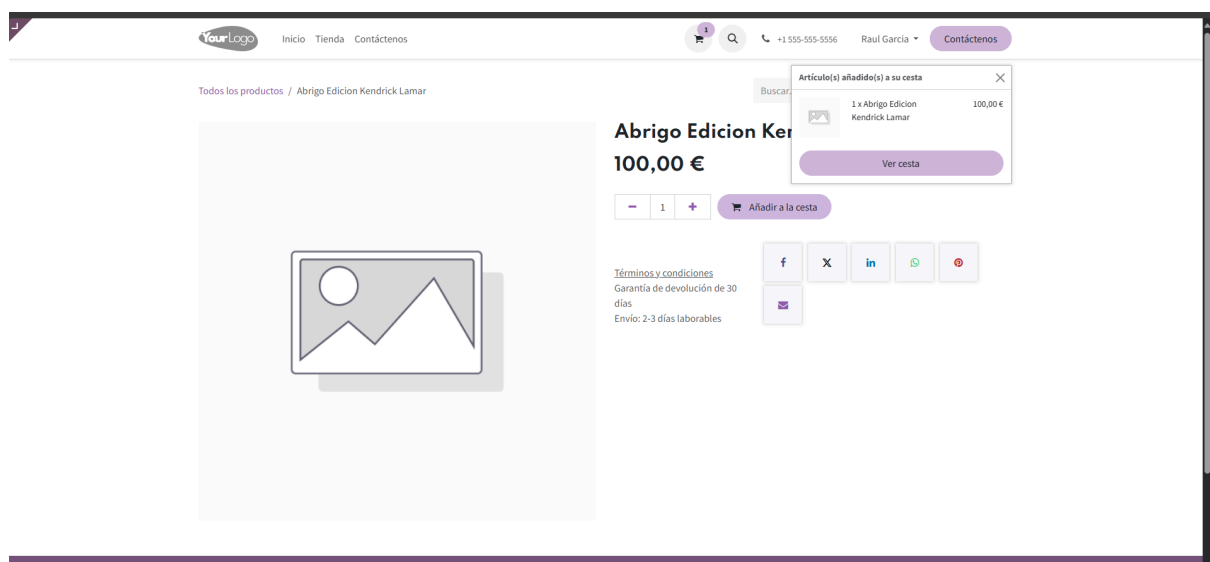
YourLogo Inicio Tienda Contáctenos

1

+1 555-555-5556 Raul Garcia Contáctenos

Todos los productos / Abrigo Edicion Kendrick Lamar

Buscar...

Artículo(s) añadido(s) a su cesta

1 x Abrigo Edicion Kendrick Lamar 100,00 €

Ver cesta

Abrigo Edicion Ke

100,00 €

1

Añadir a la cesta

Términos y condiciones
Garantía de devolución de 30 días
Envío: 2-3 días laborables